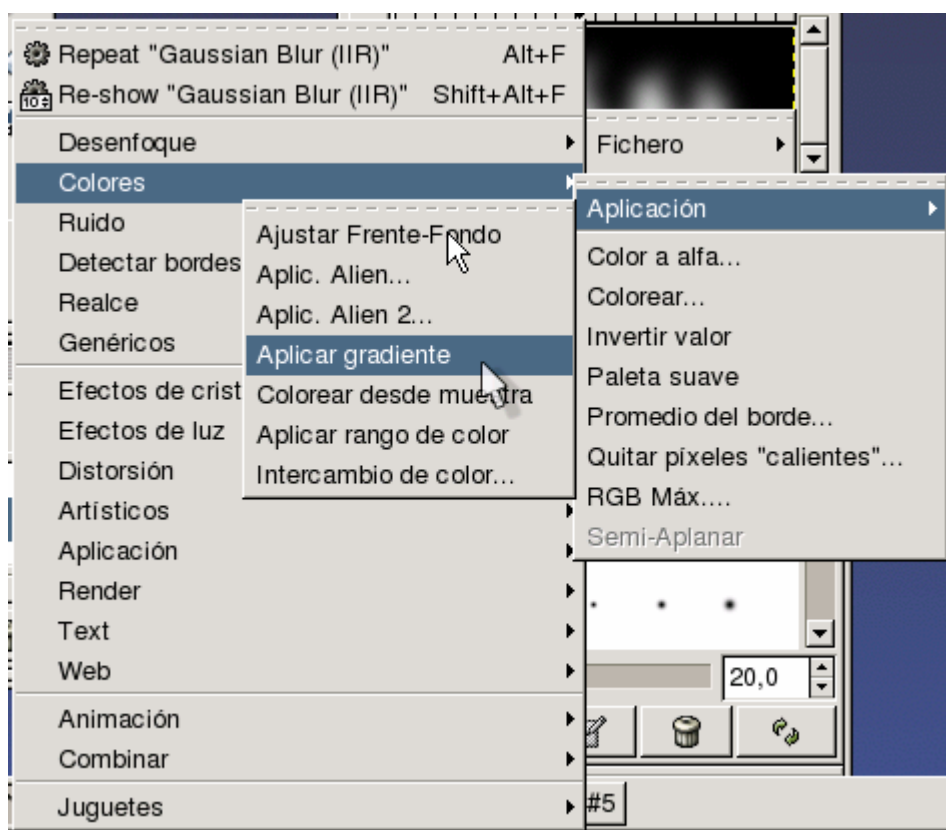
Repeat "Gaussian Blur (IIR)" Alt+F
Re-show "Gaussian Blur (IIR)" Shift+Alt+F
Desenfoque
Colores
Ruido
Detectar bordes
Realce
Genéricos
Efectos de crist
Efectos de luz
Distorsión
Artísticos
Aplicación
Render
Text
Web
Animación
Combinar
Juguetes

Ajustar Frente-Fondo
Aplic. Alien...
Aplic. Alien 2...
Aplicar gradiente
Colorear desde muestra
Aplicar rango de color
Intercambio de color...

Fichero

Aplicación
Color a alfa...
Colorear...
Invertir valor
Paleta suave
Promedio del borde...
Quitar píxeles "calientes"...
RGB Máx....
Semi-Aplanar

20,0
#5